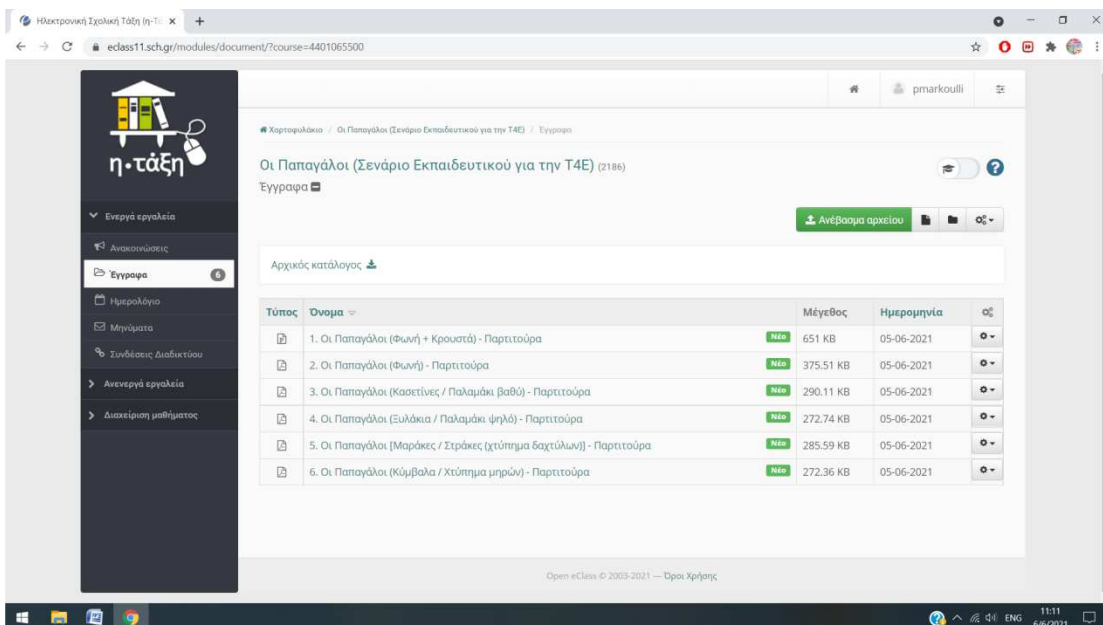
Ηλεκτρονική Σχολική Τάξη (η-Τά ×  +

eclass11.sch.gr/modules/document/?course=4401065500

η•τάξη

pmarkoulli

Χαρτοφυλάκιο / Οι Παπαγάλοι (Σενάριο Εκπαιδευτικού για την Τ4Ε) / Έγγραφα

Οι Παπαγάλοι (Σενάριο Εκπαιδευτικού για την Τ4Ε) (2186)

Έγγραφα

Ενεργά εργαλεία

Ανακοινώσεις

Έγγραφα 6

Ημερολόγιο

Μηνύματα

Συνδέσεις Διαδικτύου

Ανενεργά εργαλεία

Διαχείριση μαθήματος

Ανέβασμα αρχείου

Αρχικός κατάλογος

| Τύπος | Όνομα | | Μέγεθος | Ημερομηνία | |
|---|---|---|---|---|---|
| | 1. Οι Παπαγάλοι (Φωνή + Κρουστά) - Παρτιτούρα | Νέο | 651 KB | 05-06-2021 | |
| | 2. Οι Παπαγάλοι (Φωνή) - Παρτιτούρα | Νέο | 375.51 KB | 05-06-2021 | |
| | 3. Οι Παπαγάλοι (Καστινέτες / Παλαμάκι βαθύ) - Παρτιτούρα | Νέο | 290.11 KB | 05-06-2021 | |
| | 4. Οι Παπαγάλοι (Ξυλάκια / Παλαμάκι ψηλό) - Παρτιτούρα | Νέο | 272.74 KB | 05-06-2021 | |
| | 5. Οι Παπαγάλοι [Μαράκες / Στράκες (χτύπημα δαχτύλων)] - Παρτιτούρα | Νέο | 285.59 KB | 05-06-2021 | |
| | 6. Οι Παπαγάλοι (Κύμβαλα / Χτύπημα μηρών) - Παρτιτούρα | Νέο | 272.36 KB | 05-06-2021 | |

Open eClass © 2003-2021 — Όροι Χρήσης

ENG 11:11 6/6/2021